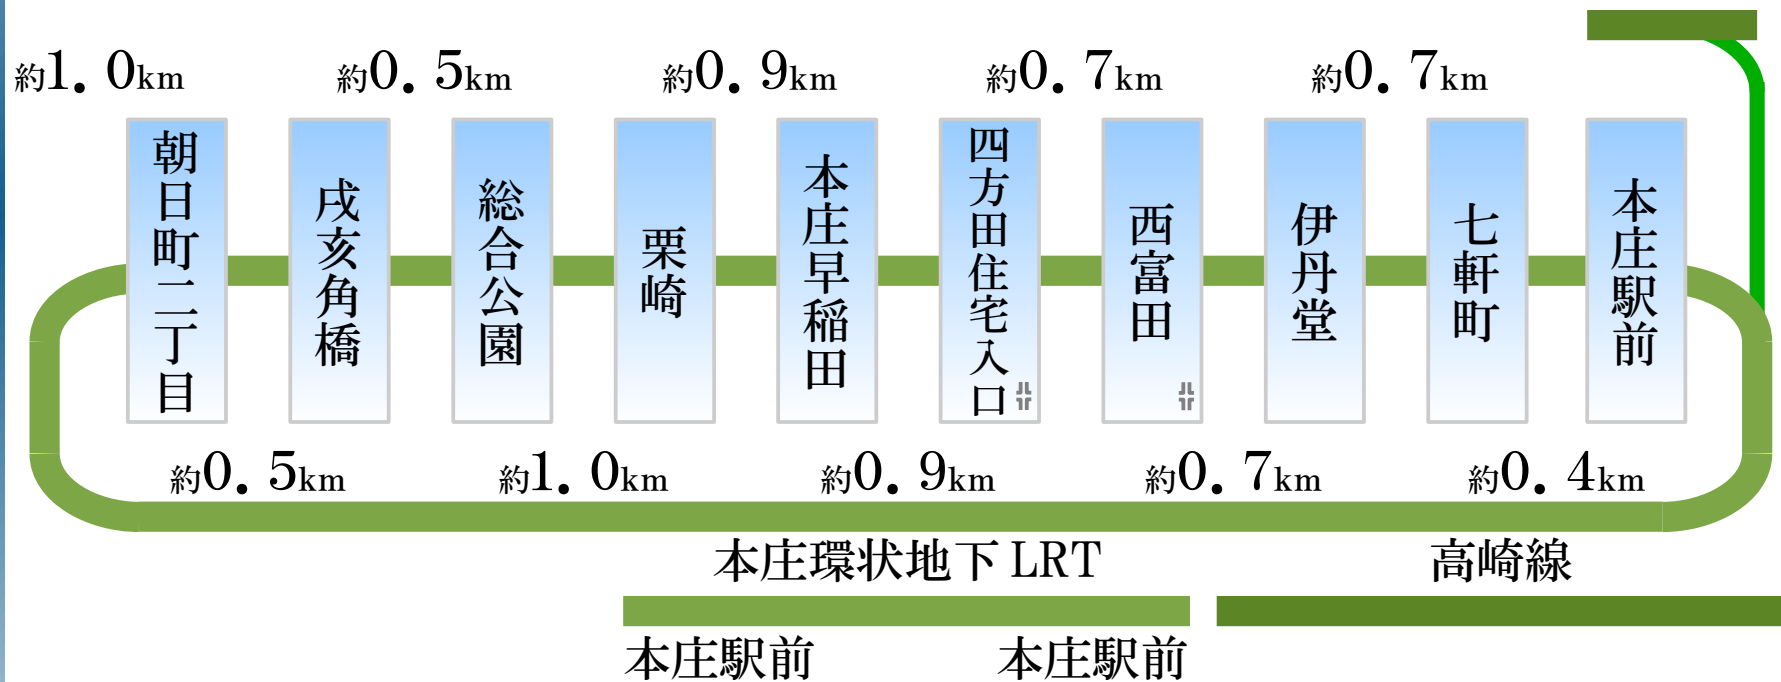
約1．0km 約0．5km 約0．9km 約0．7km 約0．7km

朝日町二丁目

戌亥角橋

総合公園

栗崎

本庄早稲田

四方田住宅入口

西富田

伊丹堂

七軒町

本庄駅前

約0．5km 約1．0km 約0．9km 約0．7km 約0．4km

本庄環状地下 LRT

高崎線

本庄駅前 本庄駅前